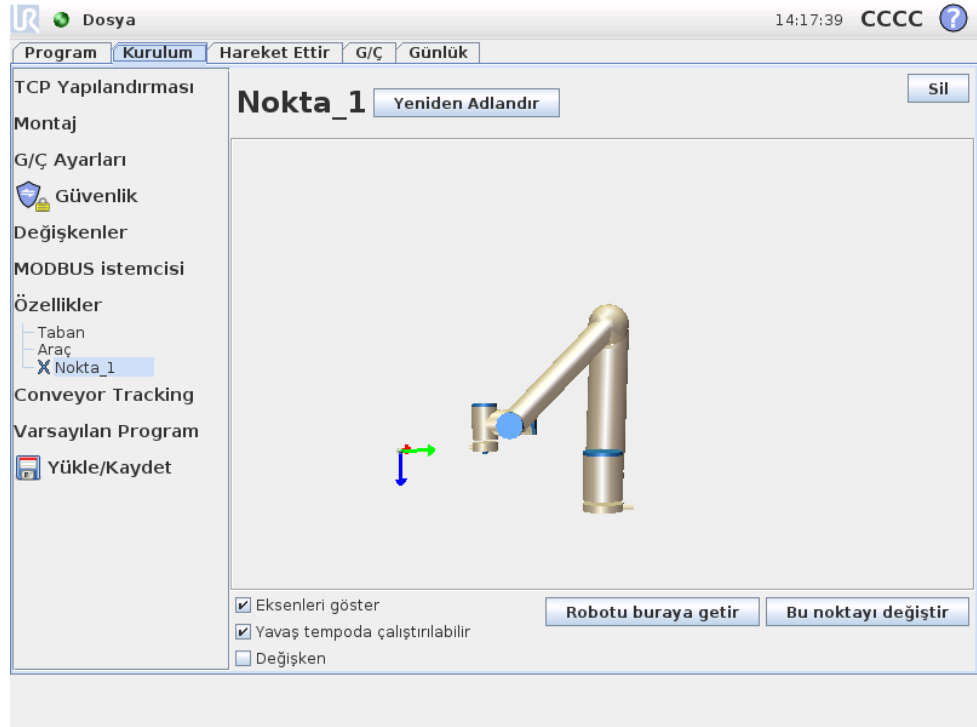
Dosya

14:17:39 CCCC ?

Program | Kurulum | Hareket Ettir | G/Ç | Günlük

TCP Yapılandırması
Montaj
G/Ç Ayarları
Güvenlik
Değişkenler
MODBUS istemcisi
Özellikler
Taban
Araç
Nokta_1
Conveyor Tracking
Varsayılan Program
Yükle/Kaydet

Nokta_1 Yeniden Adlandır

Sil

Eksenleri göster
Yavaş tempoda çalıştırılabilir
Değişken

Robotu buraya getir
Bu noktayı değiştir